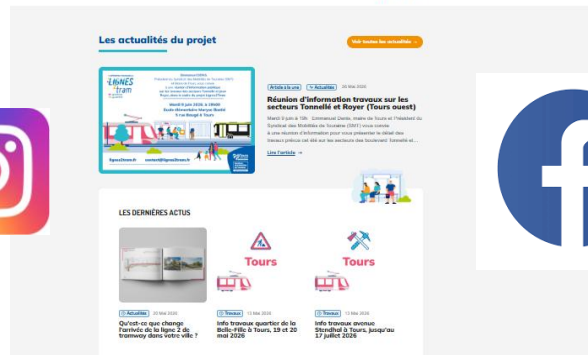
Les actualités du projet

Voir toutes les actualités →

LIGNES tram

Mardi 9 juin 2026 à 18h00
École élémentaire Marcel Bodet
5 rue Raspail à Tours

lignestram.fr

Article à la une | Actualités | 28 Mai 2026

Réunion d'information travaux sur les secteurs Tonnellé et Royer (Tours ouest)

Mardi 9 juin à 18h : Emmanuel Denis, maire de Tours et Président du Syndicat des Mobilités de Touraine (SMT) vous convie à une réunion d'information pour vous présenter le détail des travaux prévus cet été sur les secteurs des boulevards Tonnellé et...

Lire l'article →

LES DERNIÈRES ACTUS

Actualités | 22 Mai 2026
Qu'est-ce que change l'arrivée de la ligne 2 de tramway dans votre ville ?

Tours
Travaux | 11 Mai 2026
Info travaux quartier de la Belle-Fille à Tours, 19 et 20 mai 2026

Tours
Travaux | 11 Mai 2026
Info travaux avenue Stendhal à Tours, jusqu'au 17 juillet 2026